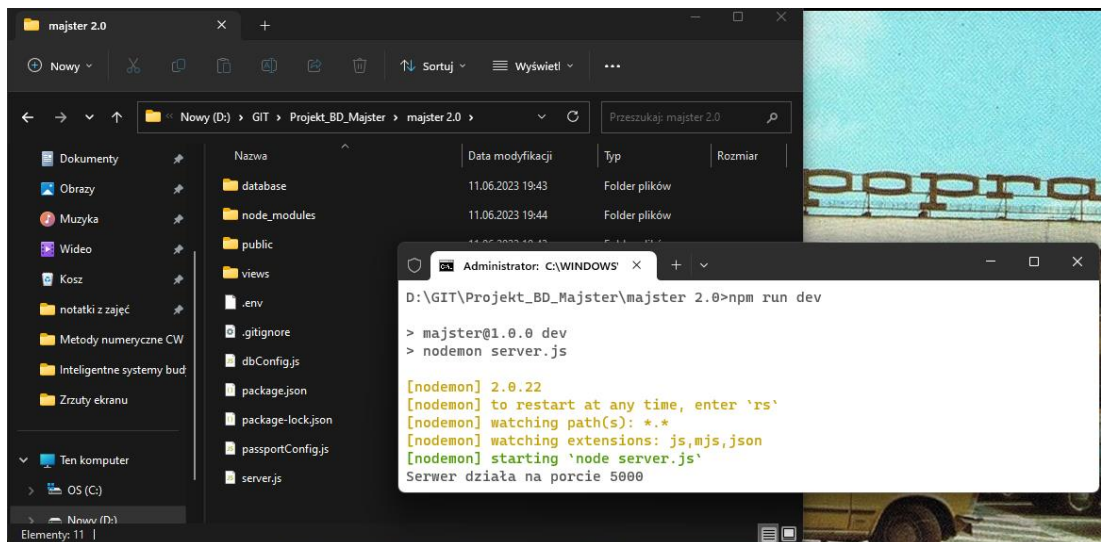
majster 2.0

Nowy Sortuj Wyświetl ...

Nowy (D:) › GIT › Projekt_BD_Majster › majster 2.0 ›

Przeszukaj: majster 2.0

Dokumenty
Obrazy
Muzyka
Wideo
Kosz
notatki z zajęć
Metody numeryczne CW
Inteligentne systemy bud
Zrzuty ekranu
Ten komputer
OS (C:)
Nowy (D:)

| Nazwa | Data modyfikacji | Typ | Rozmiar |
|---|---|---|---|
| database | 11.06.2023 19:43 | Folder plików | |
| node_modules | 11.06.2023 19:44 | Folder plików | |
| public | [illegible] | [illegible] | |
| views | | | |
| .env | | | |
| .gitignore | | | |
| dbConfig.js | | | |
| package.json | | | |
| package-lock.json | | | |
| passportConfig.js | | | |
| server.js | | | |

Elementy: 11

Administrator: C:\WINDOWS'

D:\GIT\Projekt_BD_Majster\majster 2.0>npm run dev

> majster@1.0.0 dev
> nodemon server.js

[nodemon] 2.0.22
[nodemon] to restart at any time, enter `rs`
[nodemon] watching path(s): *.*
[nodemon] watching extensions: js,mjs,json
[nodemon] starting `node server.js`
Serwer działa na porcie 5000